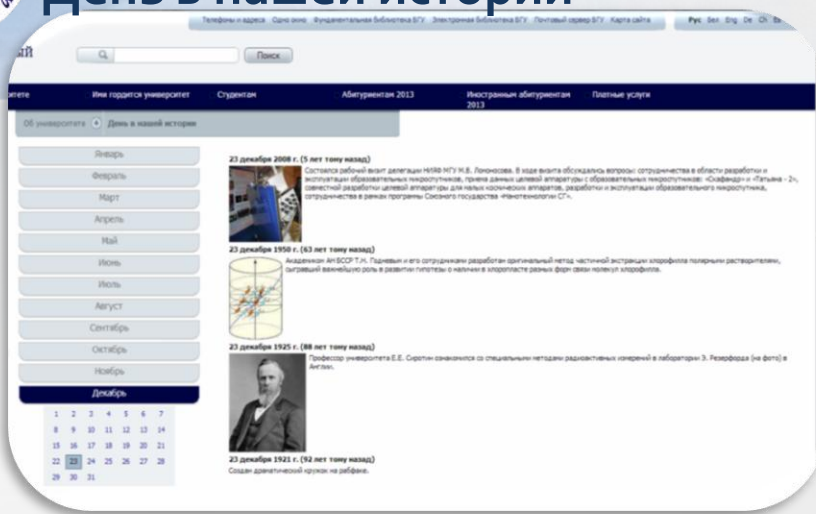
День в нашей истории

Телефоны и адреса Одно окно Фундаментальная библиотека БГУ Электронная библиотека БГУ Почтовый сервер БГУ Карта сайта Рус Бел Eng De Cn

Поиск

Имя гордится университет Студентам Абитуриентам 2013 Иностранным абитуриентам 2013 Платные услуги

Об университете День в нашей истории

Январь
Февраль
Март
Апрель
Май
Июнь
Июль
Август
Сентябрь
Октябрь
Ноябрь
Декабрь

| 1 | 2 | 3 | 4 | 5 | 6 | 7 |
|---|---|---|---|---|---|---|
| 8 | 9 | 10 | 11 | 12 | 13 | 14 |
| 15 | 16 | 17 | 18 | 19 | 20 | 21 |
| 22 | 23 | 24 | 25 | 26 | 27 | 28 |
| 29 | 30 | 31 | | | | |

23 декабря 2008 г. (5 лет тому назад)
Состоялся рабочий визит делегации НИИЯФ МГУ М.В. Ломоносова. В ходе визита обсуждались вопросы сотрудничества в области разработки и эксплуатации образовательных микроспутников, приема данных целевой аппаратуры с образовательных микроспутников: «Скафандр» и «Татьяна - 2», совместной разработки целевой аппаратуры для малых космических аппаратов, разработки и эксплуатации образовательного микроспутника, сотрудничества в рамках программы Союзного государства «Нанотехнологии СГ».

23 декабря 1950 г. (63 лет тому назад)
Академиком АН БССР Т.Н. Годневым и его сотрудниками разработан оригинальный метод частичной экстракции хлорофилла полярными растворителями, сыгравший важнейшую роль в развитии гипотезы о наличии в хлоропласте разных форм связи молекул хлорофилла.

23 декабря 1925 г. (88 лет тому назад)
Профессор университета Е.Е. Сиротин ознакомился со специальными методами радиоактивных измерений в лаборатории Э. Резерфорда (на фото) в Англии.

23 декабря 1921 г. (92 лет тому назад)
Создан драматический кружок на рабфаке.